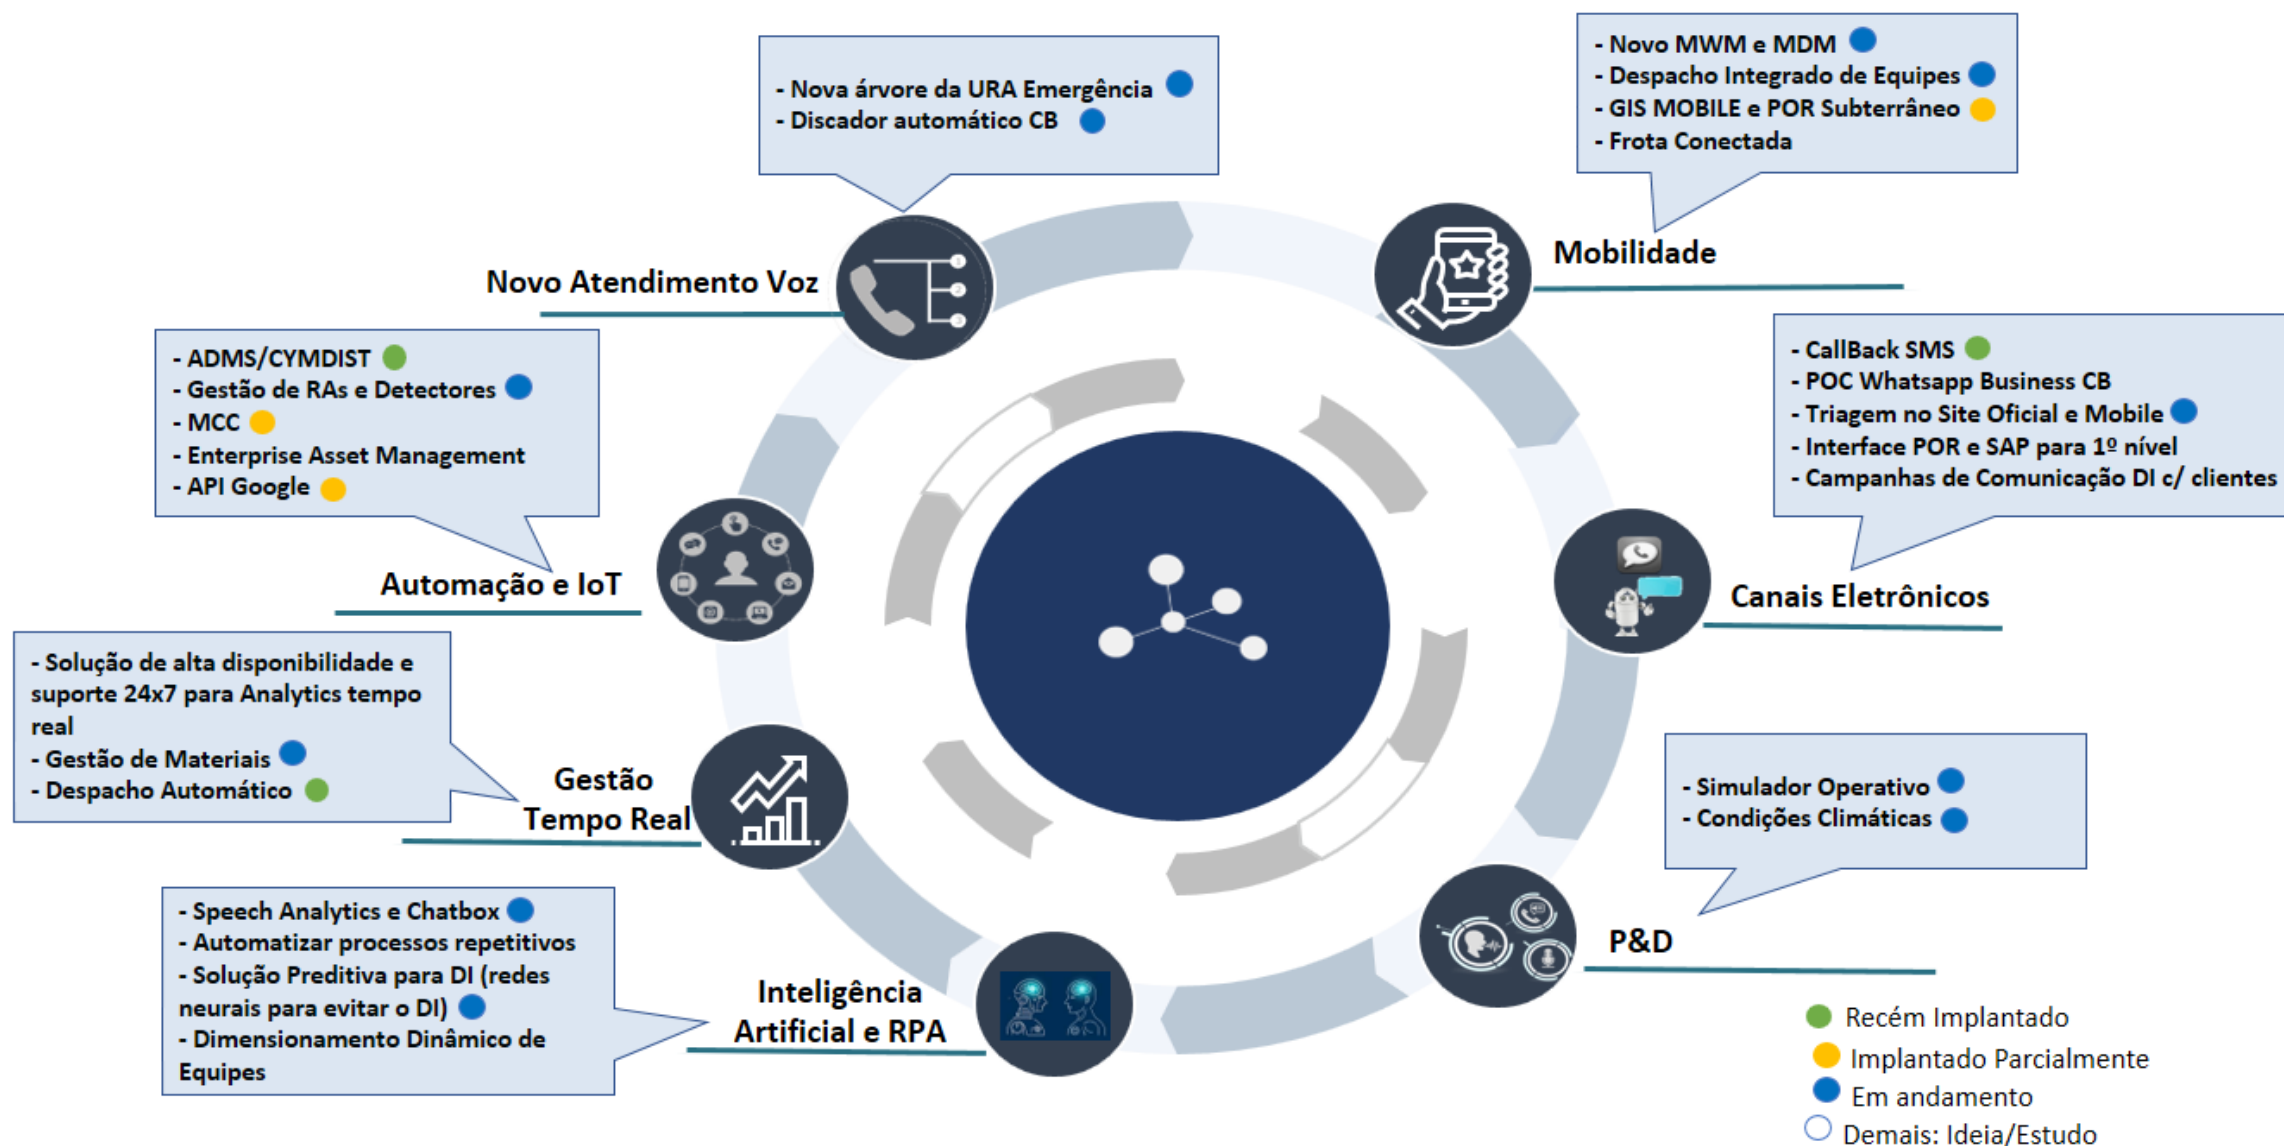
- Nova árvore da URA Emergência
- Discador automático CB

Novo Atendimento Voz

- Novo MWM e MDM
- Despacho Integrado de Equipes
- GIS MOBILE e POR Subterrâneo
- Frota Conectada

Mobilidade

- ADMS/CYMDIST
- Gestão de RAs e Detectores
- MCC
- Enterprise Asset Management
- API Google

Automação e IoT

- CallBack SMS
- POC Whatsapp Business CB
- Triagem no Site Oficial e Mobile
- Interface POR e SAP para 1º nível
- Campanhas de Comunicação DI c/ clientes

Canais Eletrônicos

- Solução de alta disponibilidade e suporte 24x7 para Analytics tempo real
- Gestão de Materiais
- Despacho Automático

Gestão Tempo Real

- Simulador Operativo
- Condições Climáticas

P&D

- Speech Analytics e Chatbox
- Automatizar processos repetitivos
- Solução Preditiva para DI (redes neurais para evitar o DI)
- Dimensionamento Dinâmico de Equipes

Inteligência Artificial e RPA

Recém Implantado
Implantado Parcialmente
Em andamento
Demais: Ideia/Estudo